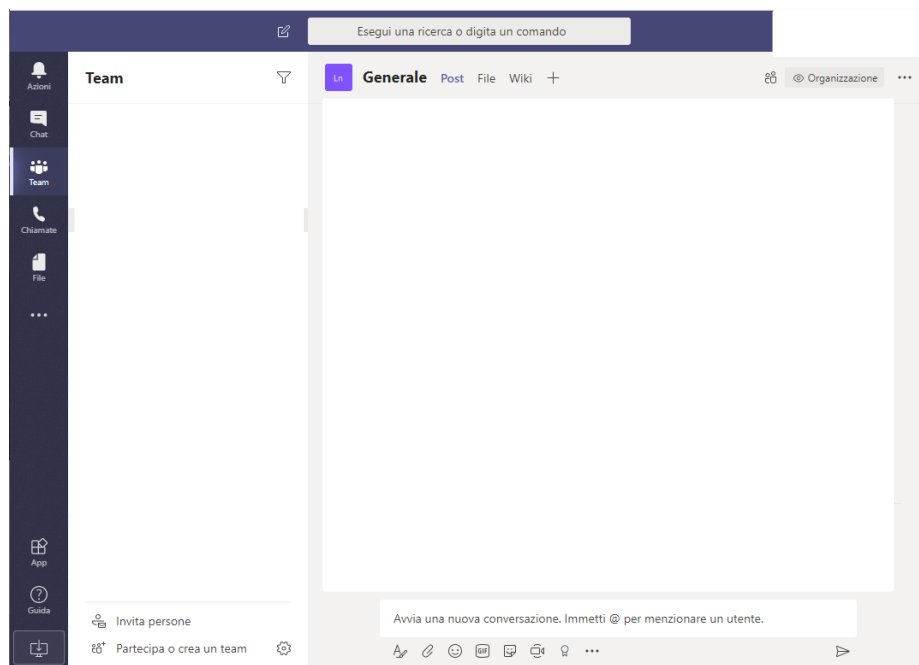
Esegui una ricerca o digita un comando

Azioni
Chat
Team
Chiamate
File
•••
App
Guida

Team

Invita persone
Partecipa o crea un team

Ln Generale Post File Wiki +
Organizzazione •••

Avvia una nuova conversazione. Immetti @ per menzionare un utente.

GIF •••